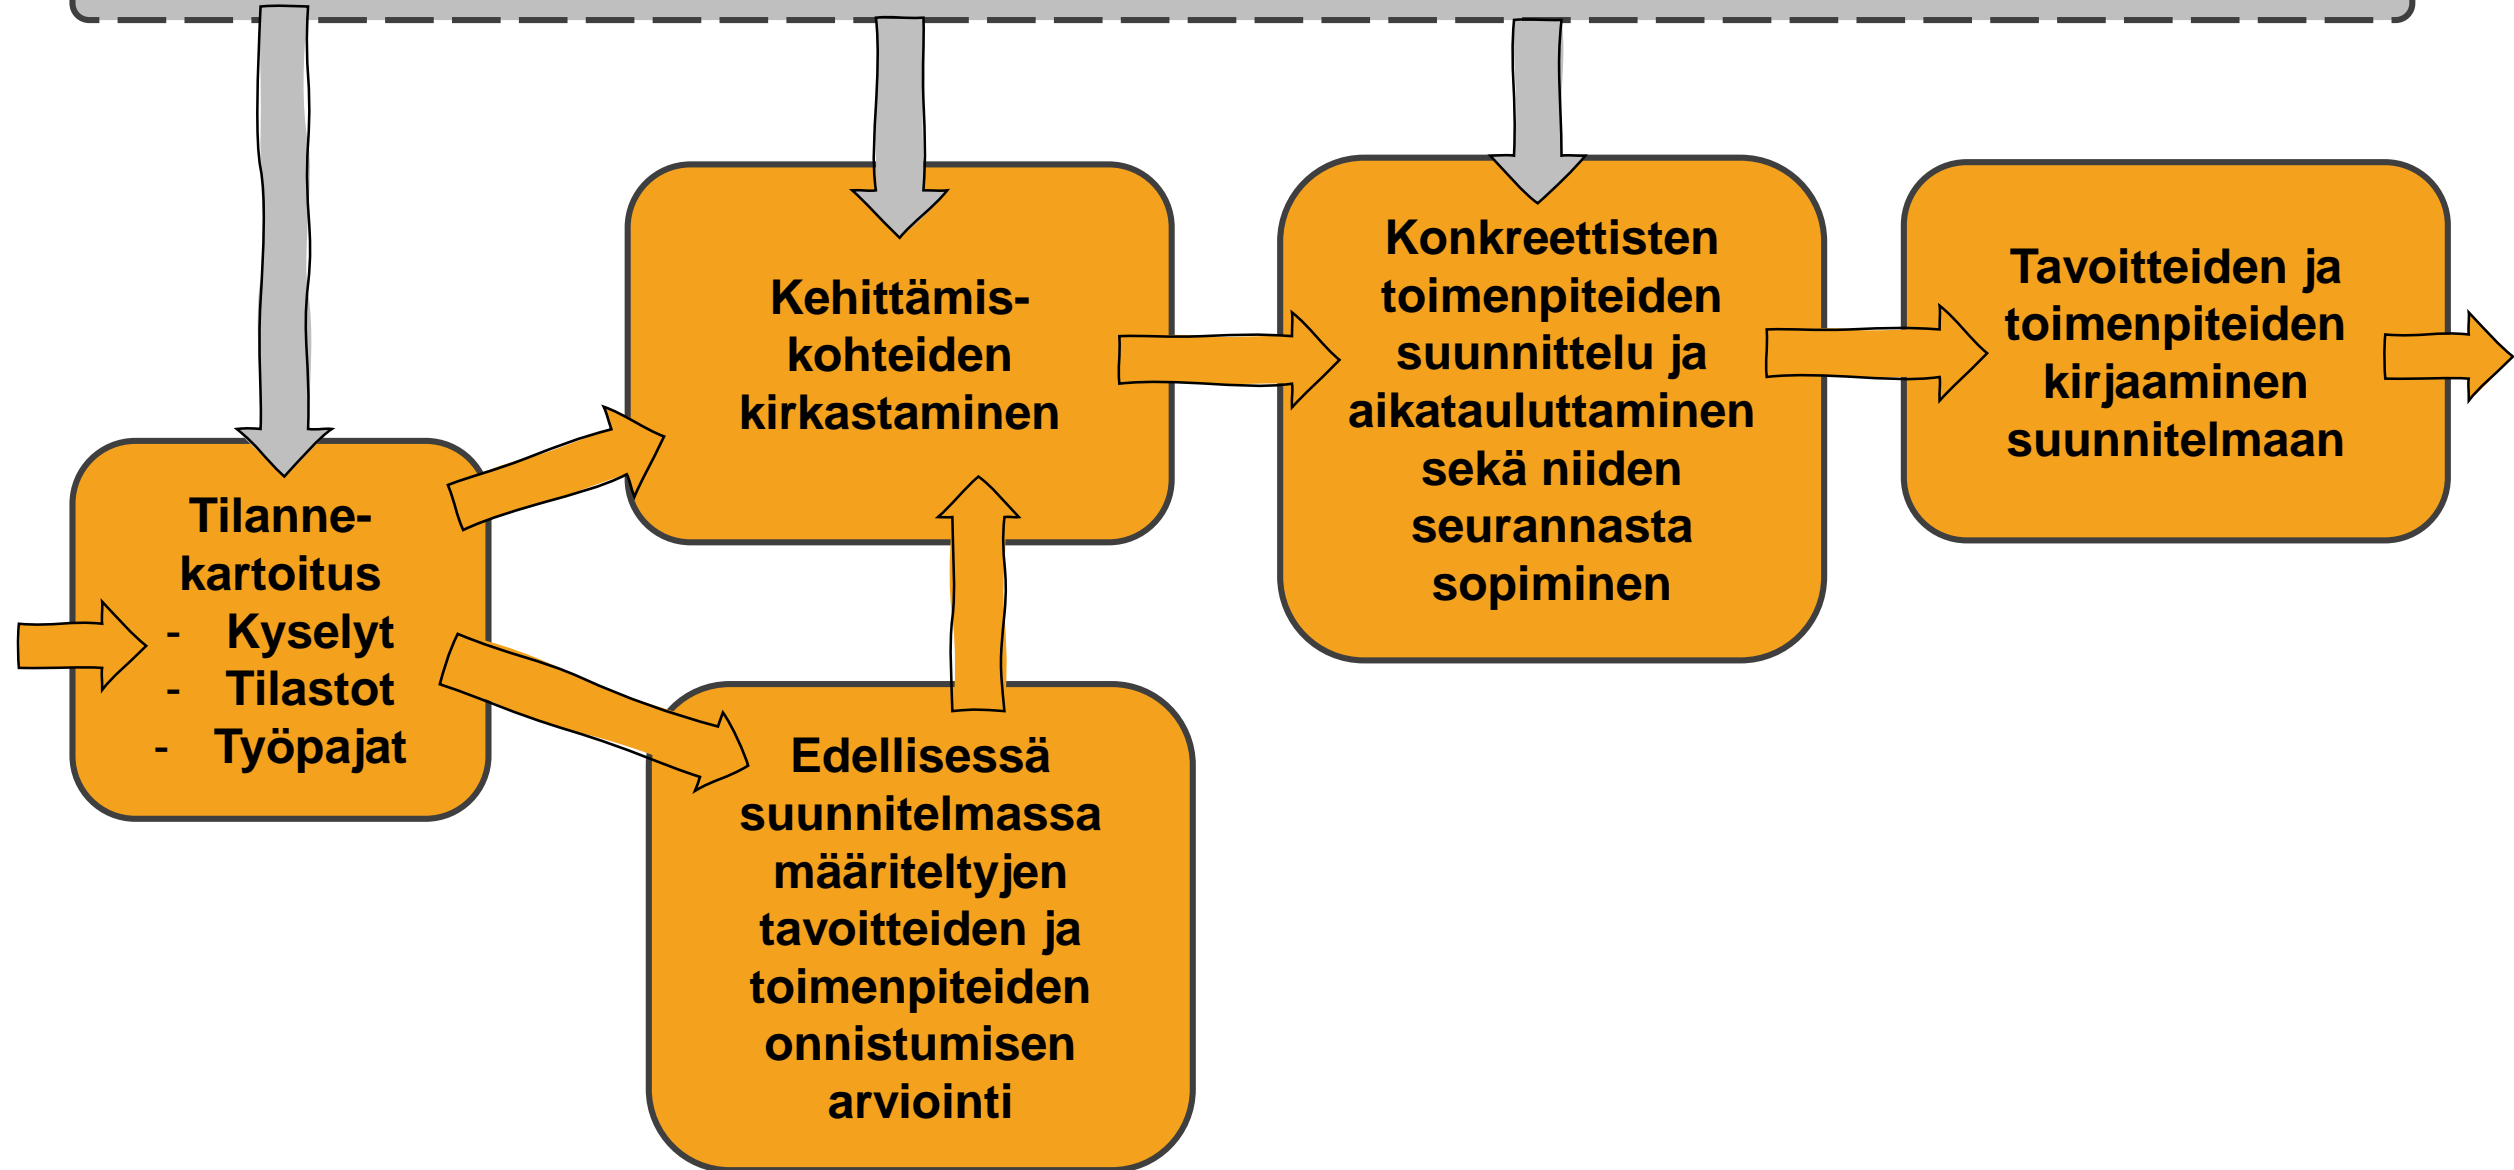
Tilannekartoitus
- Kyselyt
- Tilastot
- Työpajat

Kehittämiskohteiden kirkastaminen

Edellisessä suunnitelmassa määriteltyjen tavoitteiden ja toimenpiteiden onnistumisen arviointi

Konkreettisten toimenpiteiden suunnittelu ja aikatauluttaminen sekä niiden seurannasta sopiminen

Tavoitteiden ja toimenpiteiden kirjaaminen suunnitelmaan